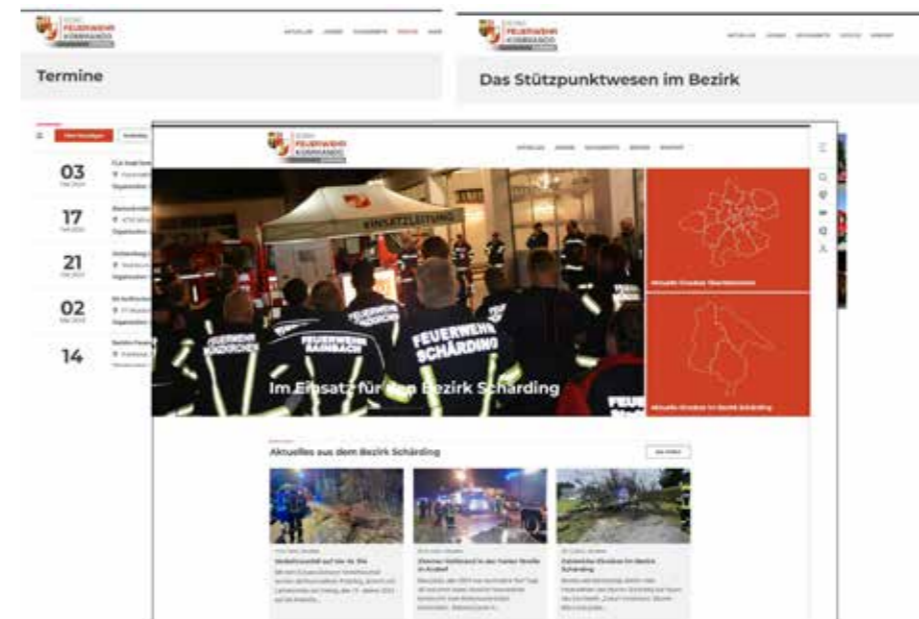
FEUERWEHR

Termine

Das Stützpunktwesen im Bezirk

03

17

21

02

14

FEUERWEHR

EINSATZLEITUNG

FEUERWEHR

FEUERWEHR SCHÄRDING

Im Einsatz für den Bezirk Schärding

Aktuelles aus dem Bezirk Schärding

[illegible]